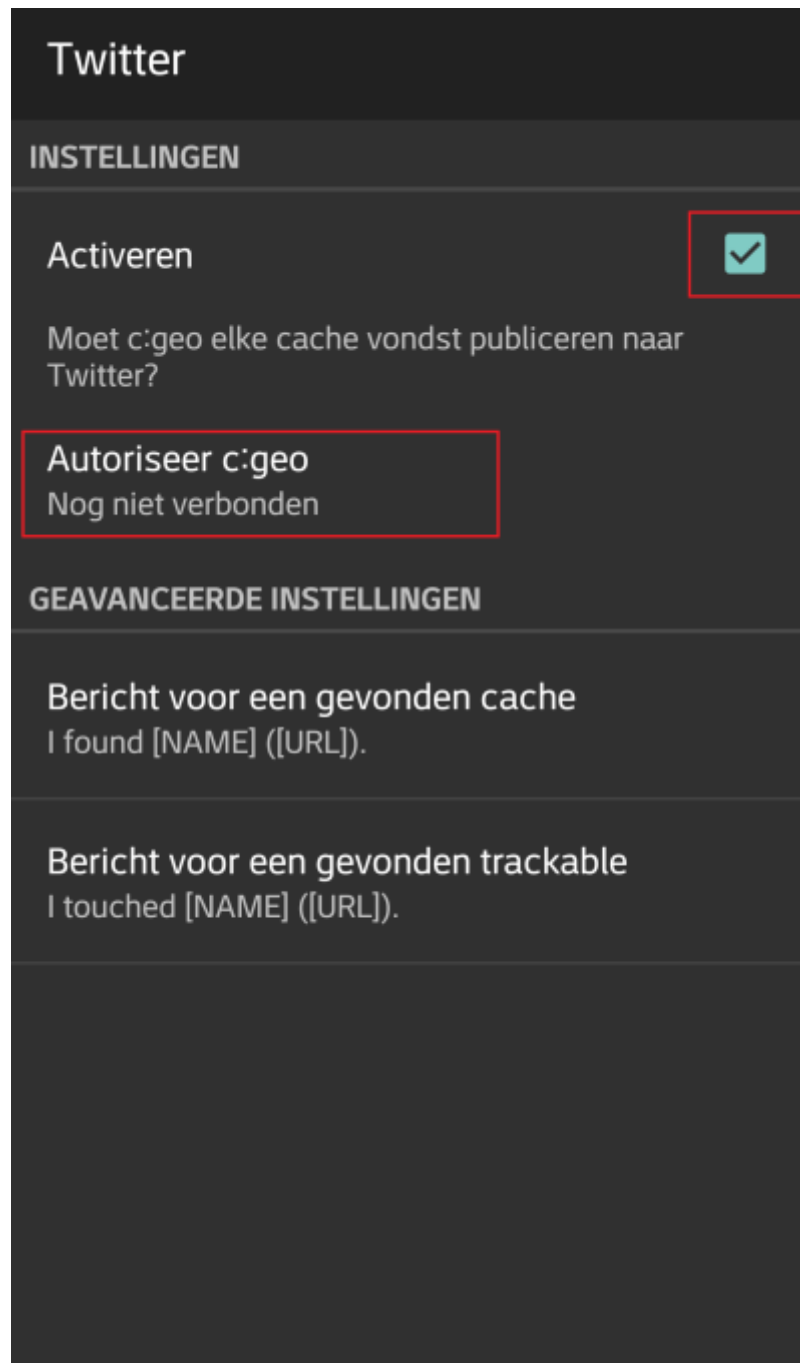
Twitter

INSTELLINGEN

Activeren

Moet c:geo elke cache vondst publiceren naar Twitter?

Autoriseer c:geo
Nog niet verbonden

GEAVANCEERDE INSTELLINGEN

Bericht voor een gevonden cache
I found [NAME] ([URL]).

Bericht voor een gevonden trackable
I touched [NAME] ([URL]).